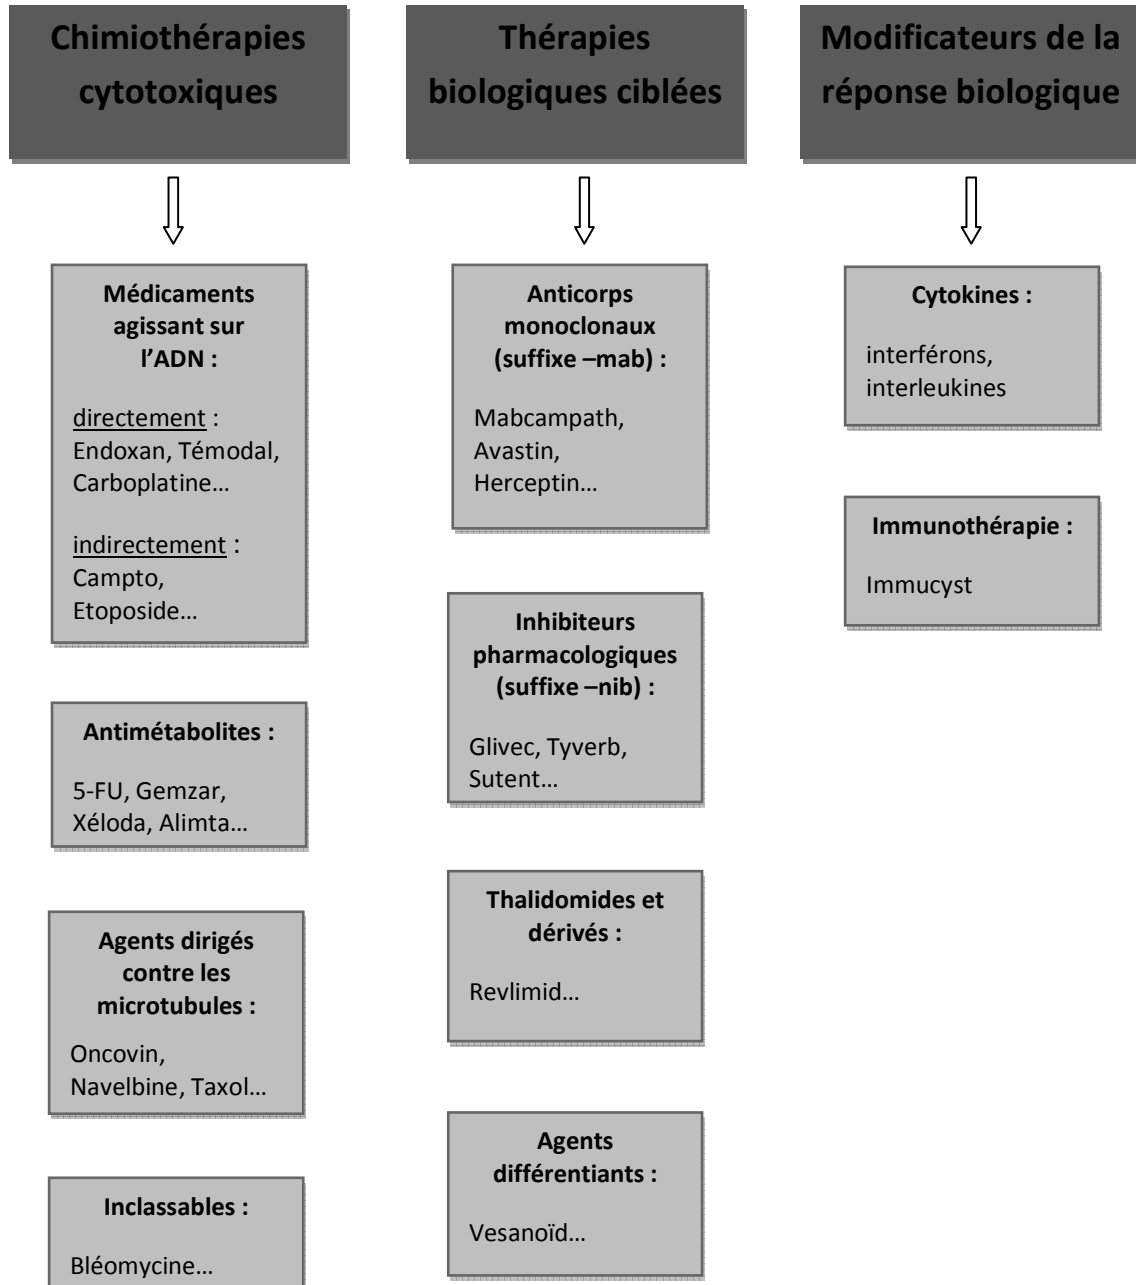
Chimiothérapies cytotoxiques

Médicaments agissant sur l'ADN :

directement : Endoxan, Témodal, Carboplatine…

indirectement : Campto, Etoposide…

Antimétabolites :

5-FU, Gemzar, Xéloda, Alimta…

Agents dirigés contre les microtubules :

Oncovin, Navelbine, Taxol…

Inclassables :

Bléomycine…

Thérapies biologiques ciblées

Anticorps monoclonaux (suffixe –mab) :

Mabcampath, Avastin, Herceptin…

Inhibiteurs pharmacologiques (suffixe –nib) :

Glivec, Tyverb, Sutent…

Thalidomides et dérivés :

Revlimid…

Agents différentiants :

Vesanoïd…

Modificateurs de la réponse biologique

Cytokines :

interférons, interleukines

Immunothérapie :

Immucyst